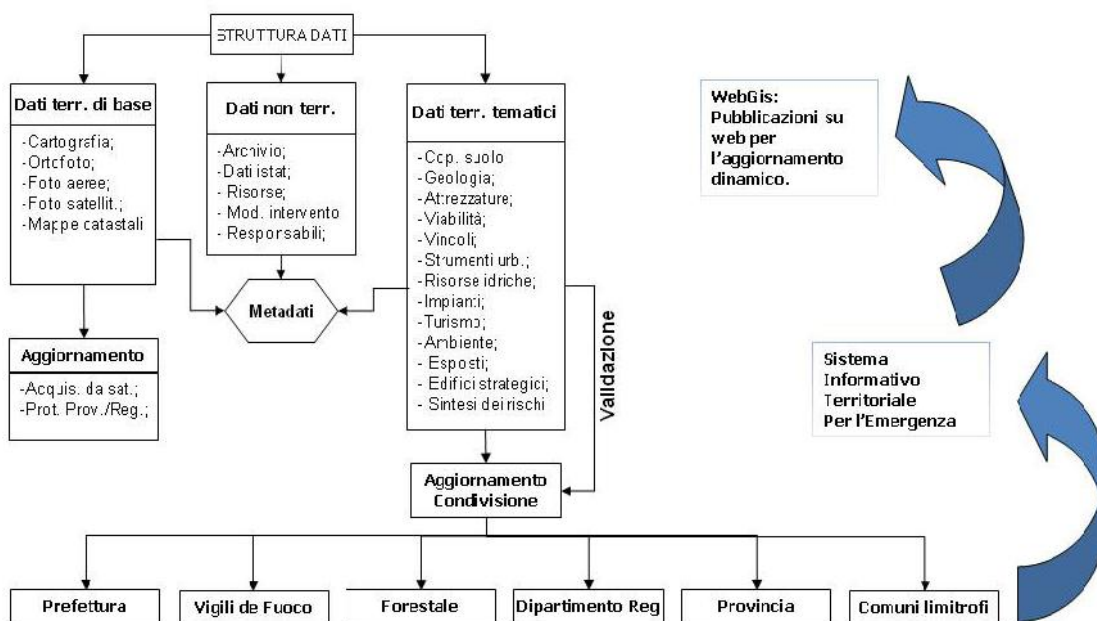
STRUTTURA DATI

Dati terr. di base

-Cartografia;
-Ortofoto;
-Foto aeree;
-Foto satellit.;
-Mappe catastali

Dati non terr.

-Archivio;
-Dati istat;
- Risorse;
- Mod. intervento
- Responsabili;

Dati terr. tematici

-Cop. suolo
-Geologia;
-Attrezzature;
-Viabilità;
-Vincoli;
-Strumenti urb.;
-Risorse idriche;
-Impianti;
-Turismo;
-Ambiente;
- Esposti;
- Edifici strategici;
- Sintesi dei rischi

Metadati

Aggiornamento

-Acquis. da sat.;
-Prot. Prov./Reg.;

Validazione

Aggiornamento
Condivisione

Prefettura

Vigili de Fuoco

Forestale

Dipartimento Reg

Provincia

Comuni limitrofi

WebGis:
Pubblicazioni su web per l'aggiornamento dinamico.

Sistema
Informativo
Territoriale
Per l'Emergenza